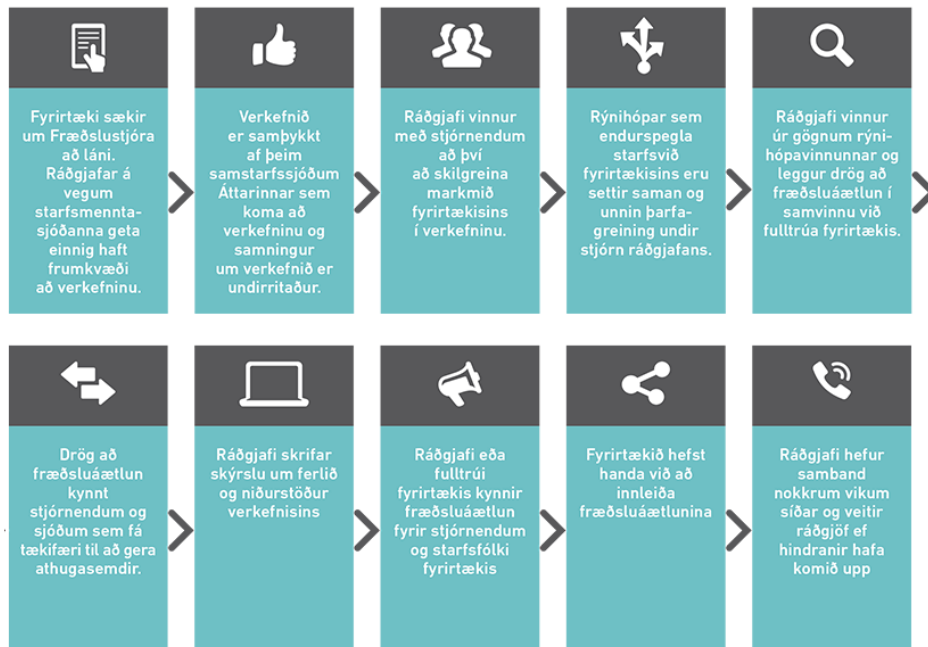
Fyrirtæki sækir um Fræðslustjóra að láni. Ráðgjafar á vegum starfsmenntasjóðanna geta einnig haft frumkvæði að verkefninu.

Verkefnið er samþykkt af þeim samstarfssjóðum Áttarinnar sem koma að verkefninu og samningur um verkefnið er undirritaður.

Ráðgjafi vinnur með stjórnendum að því að skilgreina markmið fyrirtækisins í verkefninu.

Rýnihópar sem endurspegla starfsvið fyrirtækisins eru settir saman og unnin þarfagreining undir stjórn ráðgjafans.

Ráðgjafi vinnur úr gögnum rýnihópavinnunnar og leggur drög að fræðsluáætlun í samvinnu við fulltrúa fyrirtækis.

Drög að fræðsluáætlun kynnt stjórnendum og sjóðum sem fá tækifæri til að gera athugasemdir.

Ráðgjafi skrifar skýrslu um ferlið og niðurstöður verkefnisins

Ráðgjafi eða fulltrúi fyrirtækis kynnir fræðsluáætlun fyrir stjórnendum og starfsfólki fyrirtækis

Fyrirtækið hefst handa við að innleiða fræðsluáætlunina

Ráðgjafi hefur samband nokkrum vikum síðar og veitir ráðgjöf ef hindranir hafa komið upp